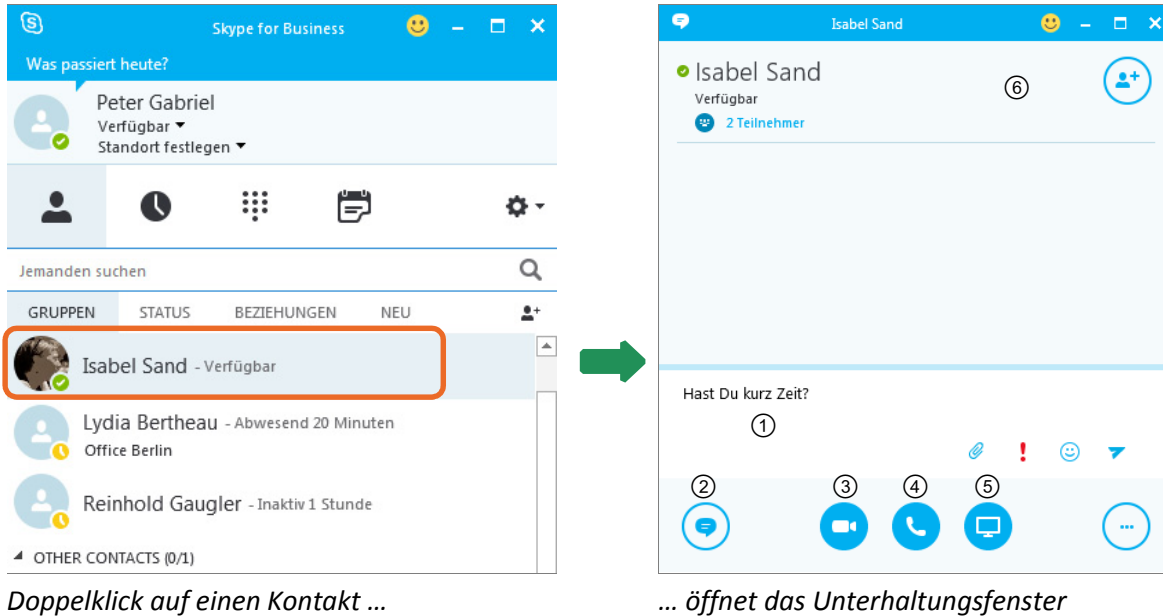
Skype for Business

Was passiert heute?

Peter Gabriel
Verfügbar
Standort festlegen

Jemanden suchen

GRUPPEN STATUS BEZIEHUNGEN NEU

Isabel Sand - Verfügbar

Lydia Bertheau - Abwesend 20 Minuten
Office Berlin

Reinhold Gaugler - Inaktiv 1 Stunde

OTHER CONTACTS (0/1)

Doppelklick auf einen Kontakt …

Isabel Sand

Isabel Sand
Verfügbar
2 Teilnehmer

⑥

Hast Du kurz Zeit?
①

② ③ ④ ⑤

… öffnet das Unterhaltungsfenster